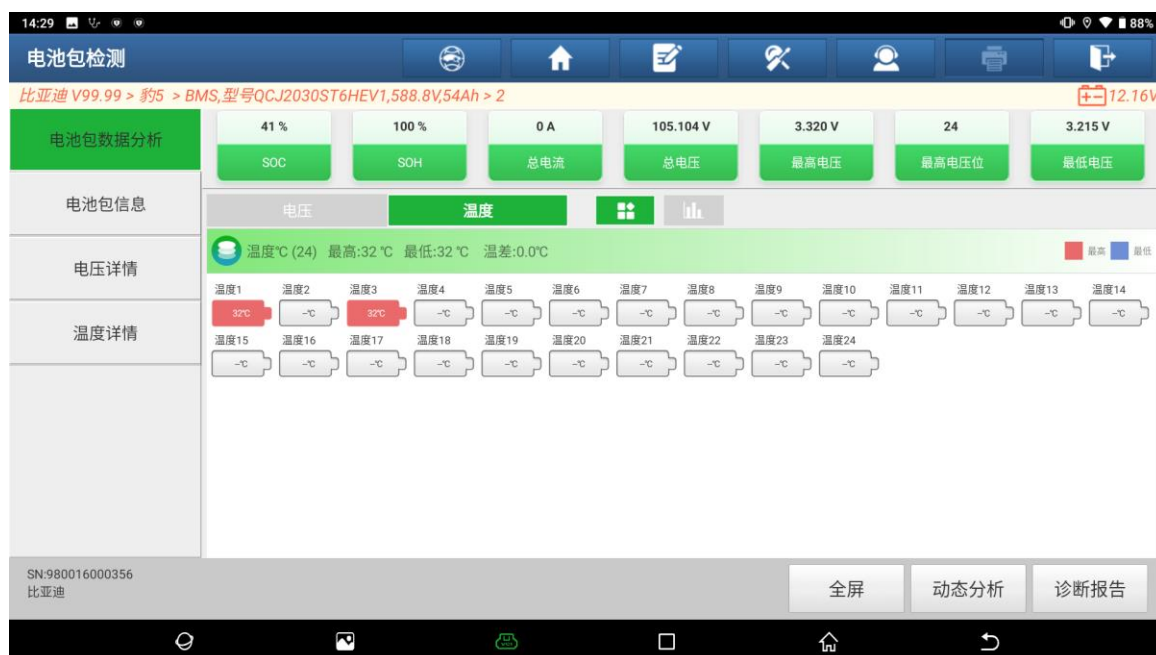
14:29

88%

电池包检测

比亚迪 V99.99 > 豹5 > BMS,型号QCJ2030ST6HEV1,588.8V,54Ah > 2

12.16V

电池包数据分析

电池包信息

电压详情

温度详情

| 41 % | 100 % | 0 A | 105.104 V | 3.320 V | 24 | 3.215 V |
|---|---|---|---|---|---|---|
| SOC | SOH | 总电流 | 总电压 | 最高电压 | 最高电压位 | 最低电压 |

电压 温度

温度℃ (24) 最高:32 ℃ 最低:32 ℃ 温差:0.0℃

最高 最低

| 温度1 | 温度2 | 温度3 | 温度4 | 温度5 | 温度6 | 温度7 | 温度8 | 温度9 | 温度10 | 温度11 | 温度12 | 温度13 | 温度14 |
|---|---|---|---|---|---|---|---|---|---|---|---|---|---|
| 32℃ | --℃ | 32℃ | --℃ | --℃ | --℃ | --℃ | --℃ | --℃ | --℃ | --℃ | --℃ | --℃ | --℃ |
| 温度15 | 温度16 | 温度17 | 温度18 | 温度19 | 温度20 | 温度21 | 温度22 | 温度23 | 温度24 | | | | |
| --℃ | --℃ | --℃ | --℃ | --℃ | --℃ | --℃ | --℃ | --℃ | --℃ | | | | |

SN:980016000356
比亚迪

全屏 动态分析 诊断报告